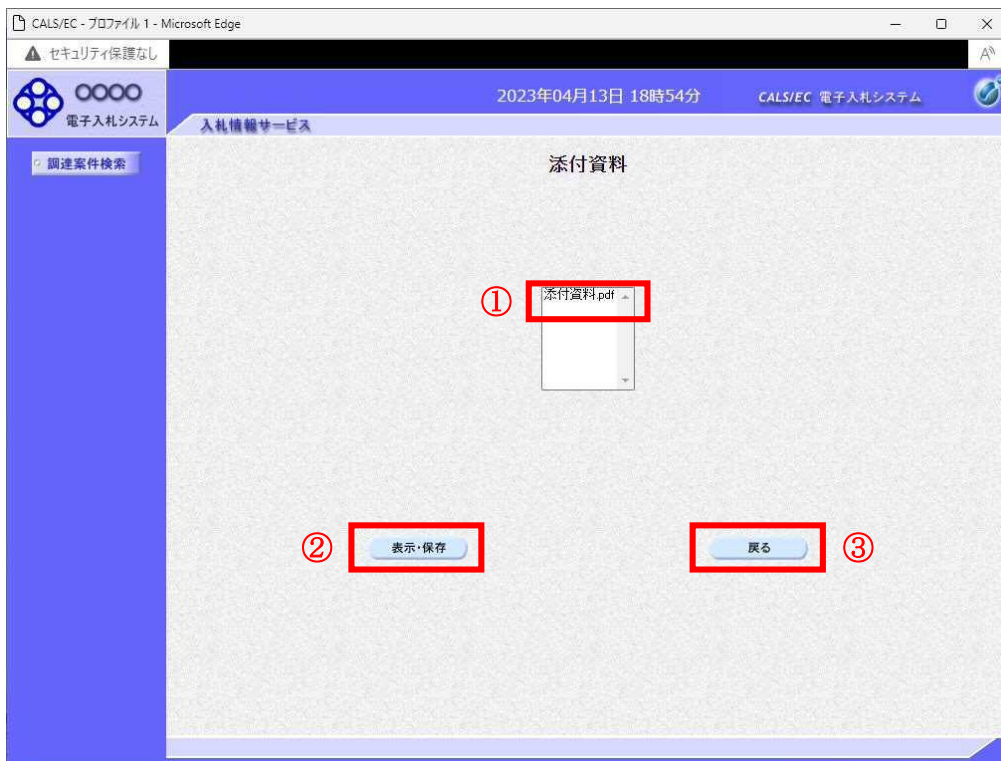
CALS/EC - プロファイル 1 - Microsoft Edge

セキュリティ保護なし

OOOO
電子入札システム

2023年04月13日 18時54分

CALS/EC 電子入札システム

入札情報サービス

調達案件検索

添付資料

①

添付資料.pdf

②

表示・保存

戻る

③